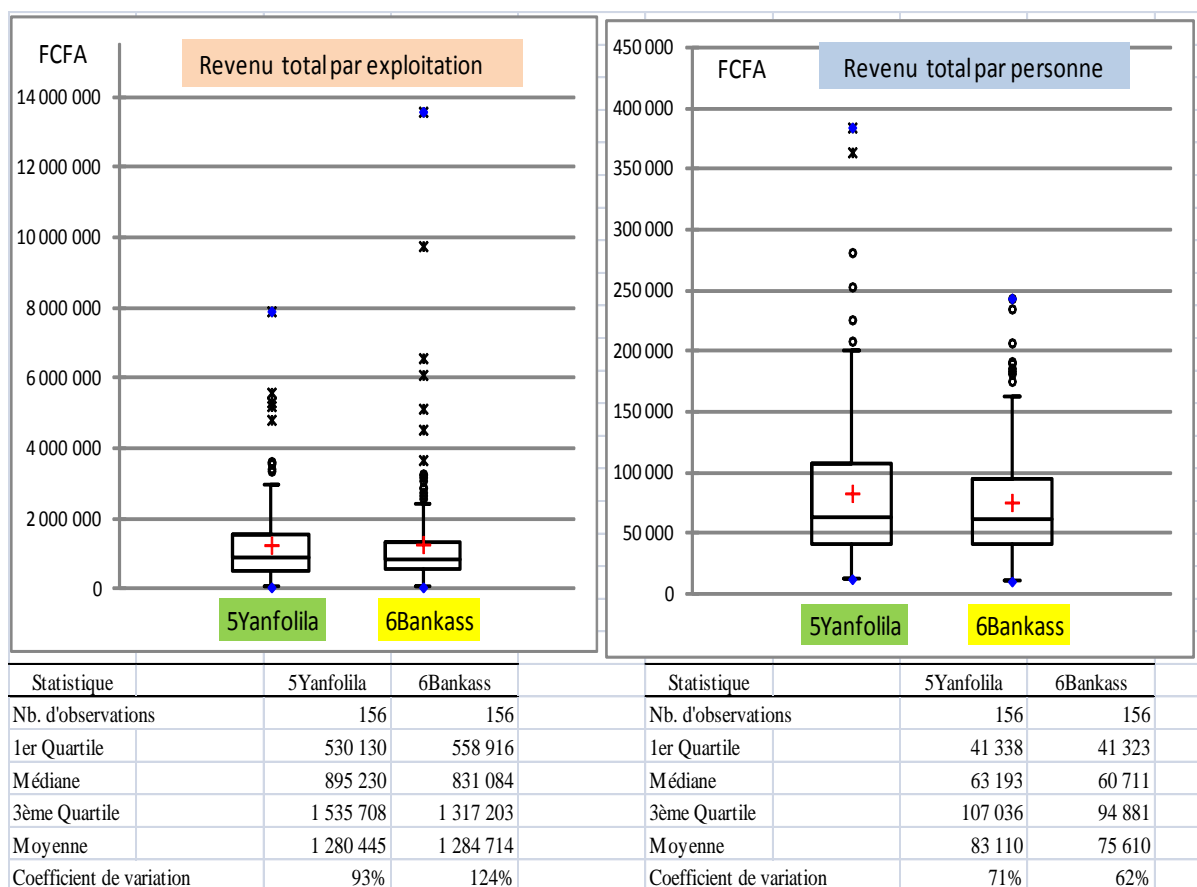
FCFA

Revenu total par exploitation

14 000 000
12 000 000
10 000 000
8 000 000
6 000 000
4 000 000
2 000 000
0

5Yanfolila
6Bankass

450 000
400 000
350 000
300 000
250 000
200 000
150 000
100 000
50 000
0

FCFA

Revenu total par personne

5Yanfolila
6Bankass

| Statistique | 5Yanfolila | 6Bankass |
|---|---|---|
| Nb. d'observations | 156 | 156 |
| 1er Quartile | 530 130 | 558 916 |
| Médiane | 895 230 | 831 084 |
| 3ème Quartile | 1 535 708 | 1 317 203 |
| Moyenne | 1 280 445 | 1 284 714 |
| Coefficient de variation | 93% | 124% |

| Statistique | 5Yanfolila | 6Bankass |
|---|---|---|
| Nb. d'observations | 156 | 156 |
| 1er Quartile | 41 338 | 41 323 |
| Médiane | 63 193 | 60 711 |
| 3ème Quartile | 107 036 | 94 881 |
| Moyenne | 83 110 | 75 610 |
| Coefficient de variation | 71% | 62% |